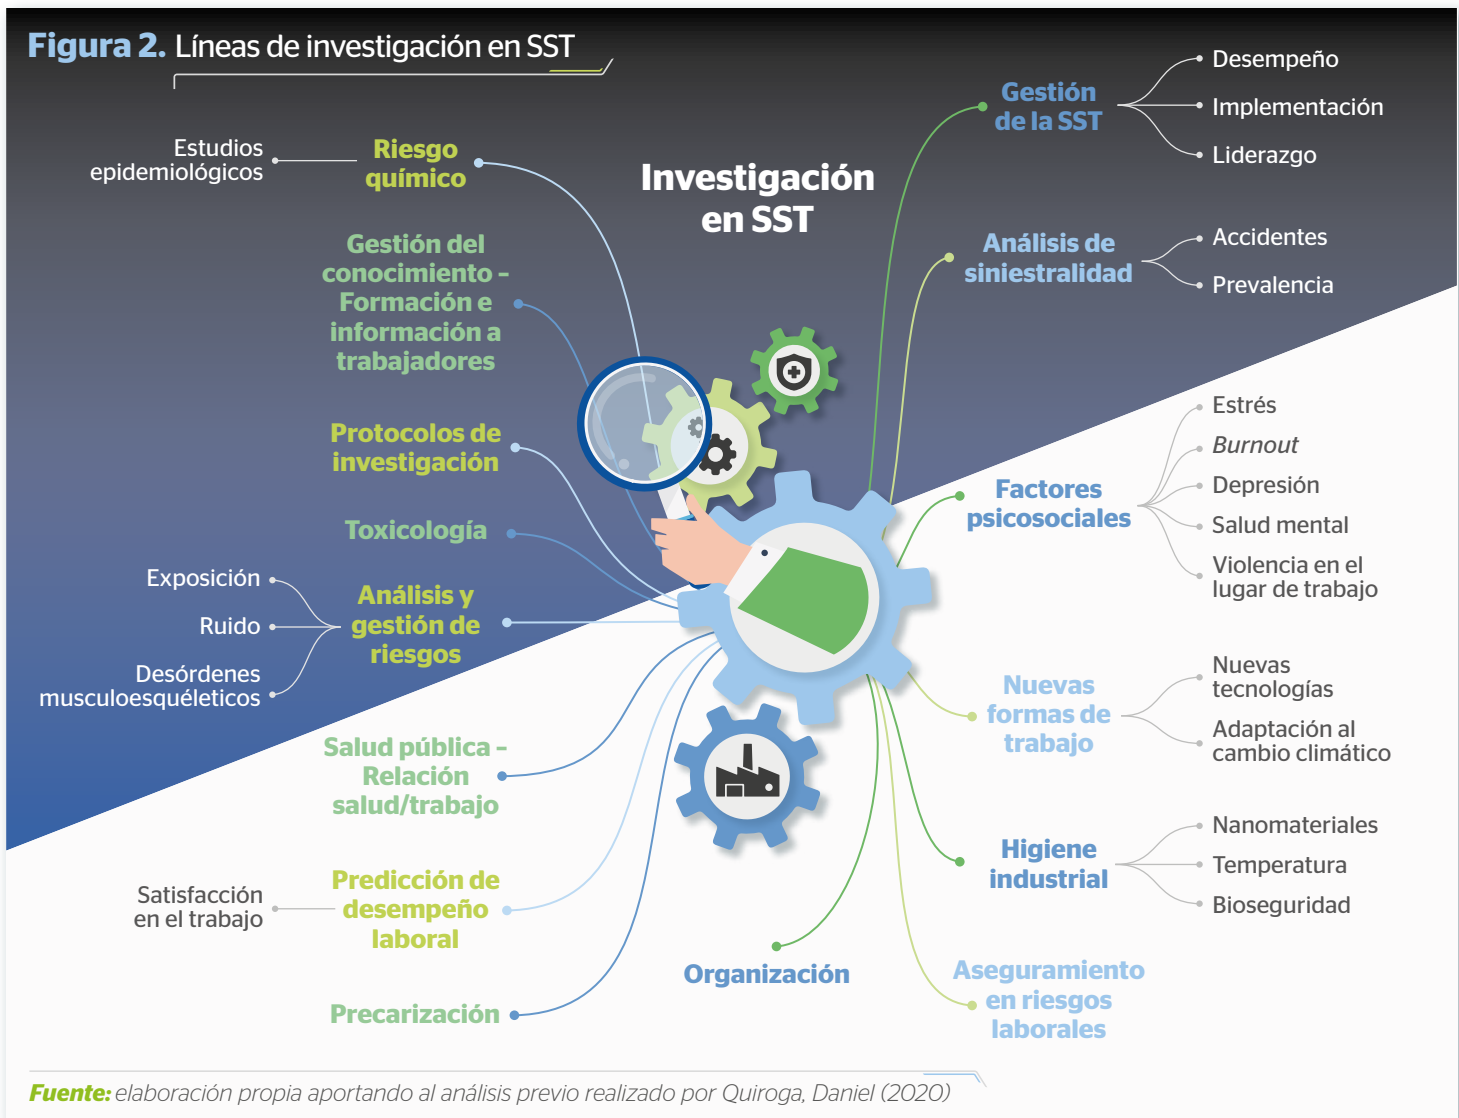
Figura 2. Líneas de investigación en SST

Investigación en SST

Estudios epidemiológicos

Riesgo químico

Gestión del conocimiento - Formación e información a trabajadores

Protocolos de investigación

Toxicología

Exposición

Ruido

Desórdenes musculoesquéleticos

Análisis y gestión de riesgos

Salud pública - Relación salud/trabajo

Satisfacción en el trabajo

Predicción de desempeño laboral

Precarización

Organización

Gestión de la SST

Desempeño

Implementación

Liderazgo

Análisis de siniestralidad

Accidentes

Prevalencia

Factores psicosociales

Estrés

*Burnout*

Depresión

Salud mental

Violencia en el lugar de trabajo

Nuevas formas de trabajo

Nuevas tecnologías

Adaptación al cambio climático

Higiene industrial

Nanomateriales

Temperatura

Bioseguridad

Aseguramiento en riesgos laborales

**Fuente:** *elaboración propia aportando al análisis previo realizado por Quiroga, Daniel (2020)*